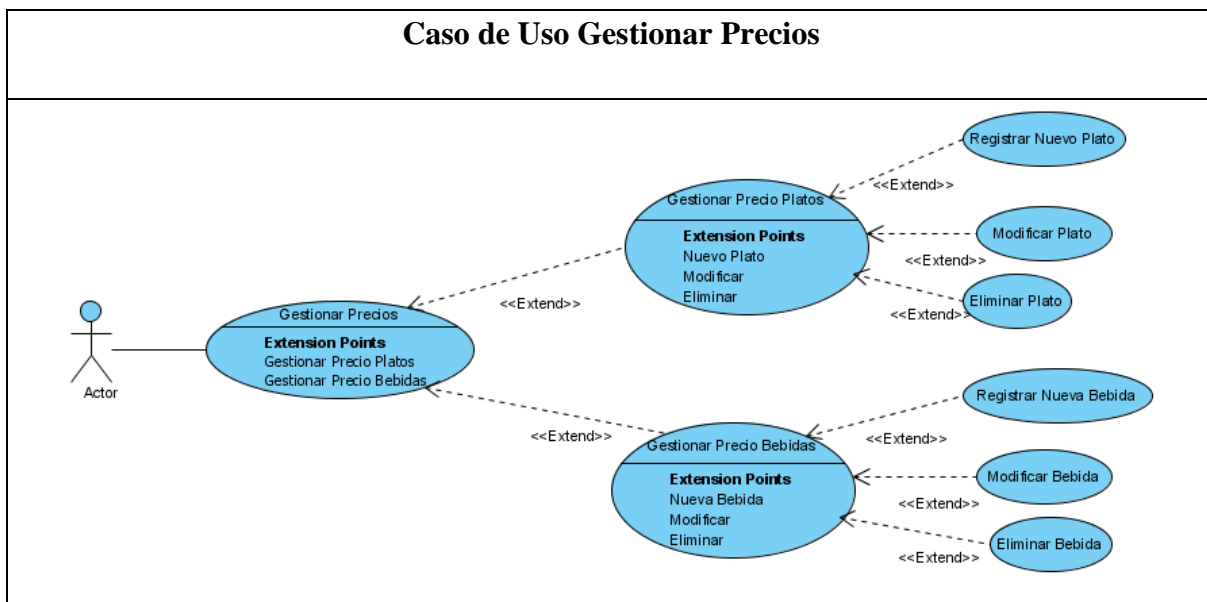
Caso de Uso Gestionar Precios

Registrar Nuevo Plato

<<Extend>>

Gestionar Precio Platos

Extension Points
Nuevo Plato
Modificar
Eliminar

Modificar Plato

<<Extend>>

Eliminar Plato

<<Extend>>

<<Extend>>

Gestionar Precios

Extension Points
Gestionar Precio Platos
Gestionar Precio Bebidas

Actor

Registrar Nueva Bebida

<<Extend>>

<<Extend>>

Gestionar Precio Bebidas

Extension Points
Nueva Bebida
Modificar
Eliminar

Modificar Bebida

<<Extend>>

Eliminar Bebida

<<Extend>>